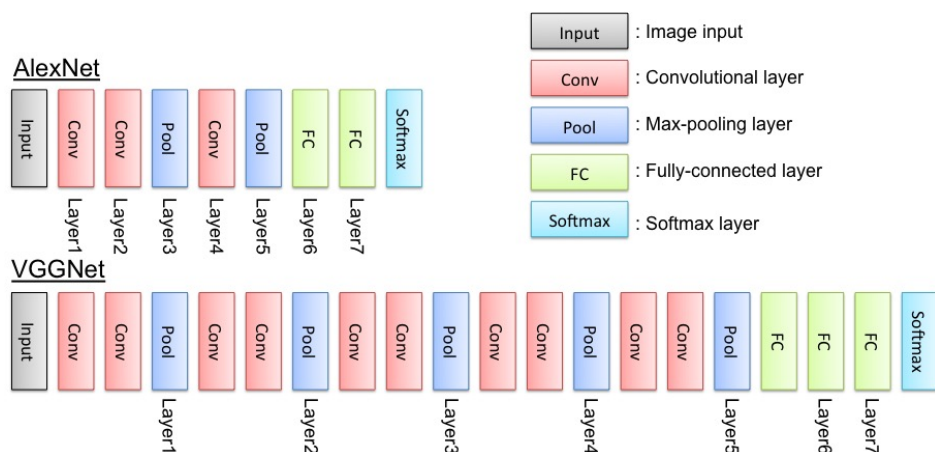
AlexNet

Input Conv Conv Pool Conv Pool FC FC Softmax

Layer1 Layer2 Layer3 Layer4 Layer5 Layer6 Layer7

Input : Image input

Conv : Convolutional layer

Pool : Max-pooling layer

FC : Fully-connected layer

Softmax : Softmax layer

VGGNet

Input Conv Conv Pool Conv Conv Pool Conv Conv Pool Conv Conv Pool Conv Conv Pool FC FC FC Softmax

Layer1 Layer2 Layer3 Layer4 Layer5 Layer6 Layer7